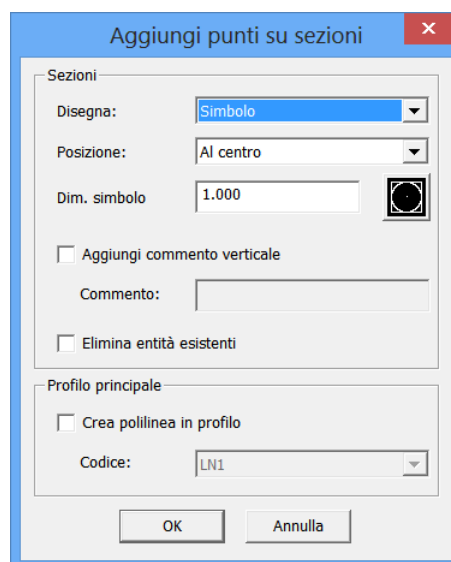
Aggiungi punti su sezioni

Sezioni

Disegna: Simbolo

Posizione: Al centro

Dim. simbolo 1.000

Aggiungi commento verticale

Commento:

Elimina entità esistenti

Profilo principale

Crea polilinea in profilo

Codice: LN1

OK Annulla